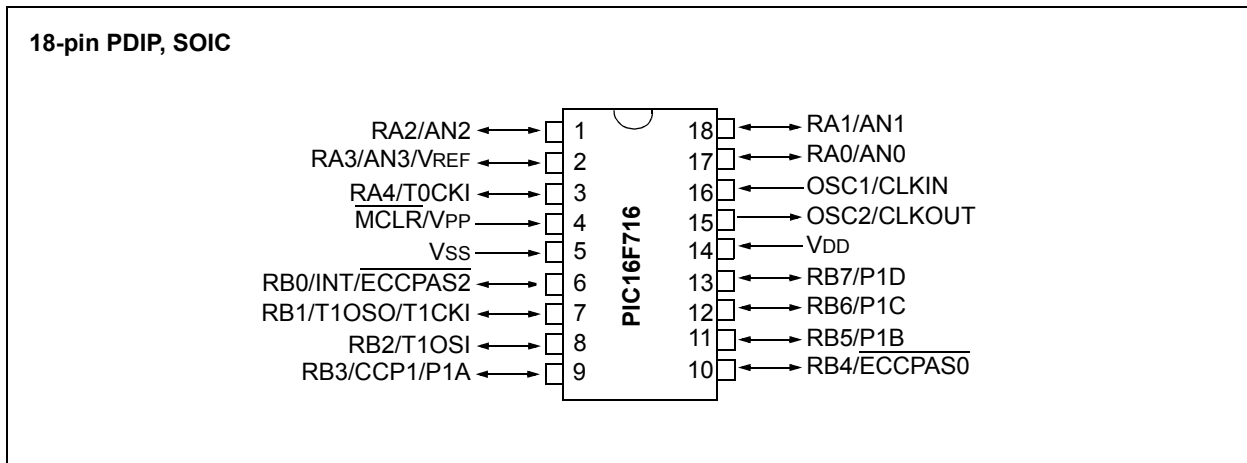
18-pin PDIP, SOIC

RA2/AN2 1
RA3/AN3/VREF 2
RA4/T0CKI 3
$\overline{MCLR}$/VPP 4
VSS 5
RB0/INT/$\overline{ECCPAS2}$ 6
RB1/T1OSO/T1CKI 7
RB2/T1OSI 8
RB3/CCP1/P1A 9

PIC16F716

18 RA1/AN1
17 RA0/AN0
16 OSC1/CLKIN
15 OSC2/CLKOUT
14 VDD
13 RB7/P1D
12 RB6/P1C
11 RB5/P1B
10 RB4/$\overline{ECCPAS0}$